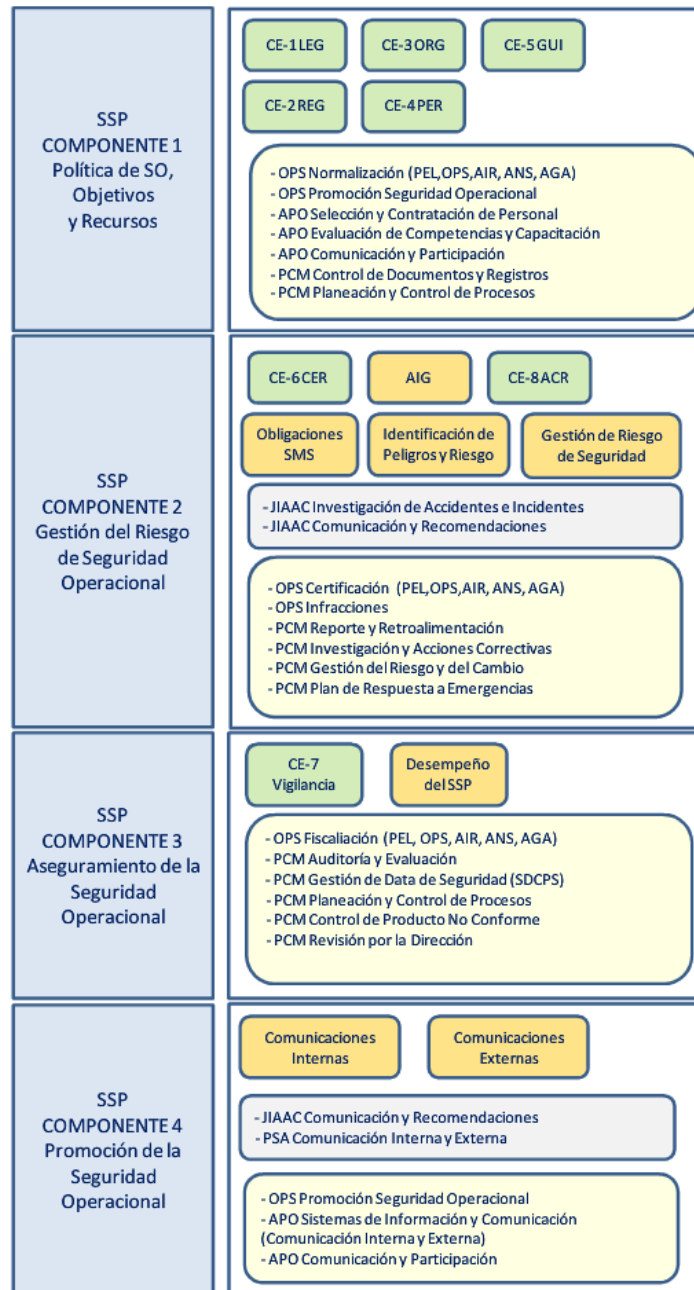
SSP
COMPONENTE 1
Política de SO, Objetivos y Recursos

CE-1 LEG
CE-3 ORG
CE-5 GUI
CE-2 REG
CE-4 PER

- OPS Normalización (PEL,OPS,AIR, ANS, AGA)
- OPS Promoción Seguridad Operacional
- APO Selección y Contratación de Personal
- APO Evaluación de Competencias y Capacitación
- APO Comunicación y Participación
- PCM Control de Documentos y Registros
- PCM Planeación y Control de Procesos

SSP
COMPONENTE 2
Gestión del Riesgo de Seguridad Operacional

CE-6 CER
AIG
CE-8 ACR
Obligaciones SMS
Identificación de Peligros y Riesgo
Gestión de Riesgo de Seguridad

- JIAAC Investigación de Accidentes e Incidentes
- JIAAC Comunicación y Recomendaciones

- OPS Certificación (PEL,OPS,AIR, ANS, AGA)
- OPS Infracciones
- PCM Reporte y Retroalimentación
- PCM Investigación y Acciones Correctivas
- PCM Gestión del Riesgo y del Cambio
- PCM Plan de Respuesta a Emergencias

SSP
COMPONENTE 3
Aseguramiento de la Seguridad Operacional

CE-7 Vigilancia
Desempeño del SSP

- OPS Fiscaliación (PEL, OPS, AIR, ANS, AGA)
- PCM Auditoría y Evaluación
- PCM Gestión de Data de Seguridad (SDCPS)
- PCM Planeación y Control de Procesos
- PCM Control de Producto No Conforme
- PCM Revisión por la Dirección

SSP
COMPONENTE 4
Promoción de la Seguridad Operacional

Comunicaciones Internas
Comunicaciones Externas

- JIAAC Comunicación y Recomendaciones
- PSA Comunicación Interna y Externa

- OPS Promoción Seguridad Operacional
- APO Sistemas de Información y Comunicación (Comunicación Interna y Externa)
- APO Comunicación y Participación